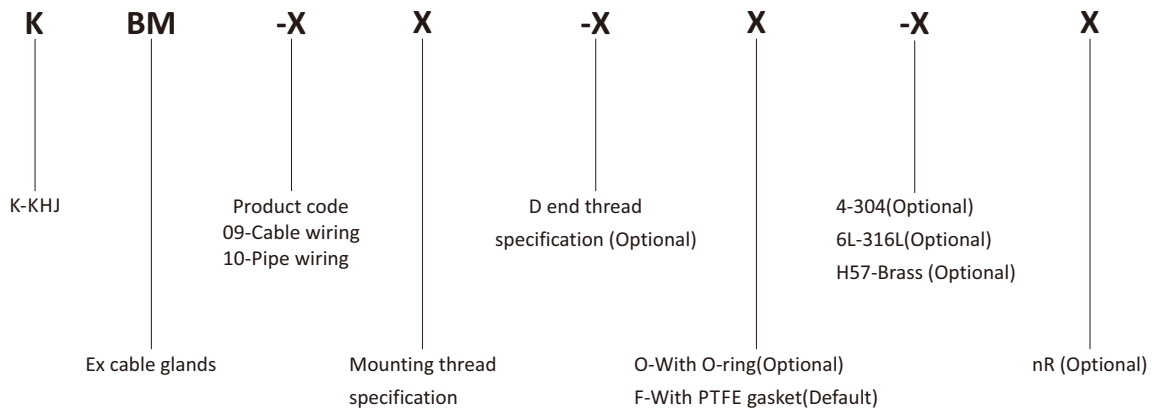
K BM -X X -X X -X X

K-KHJ

Product code
09-Cable wiring
10-Pipe wiring

D end thread
specification (Optional)

4-304(Optional)
6L-316L(Optional)
H57-Brass (Optional)

Ex cable glands

Mounting thread
specification

O-With O-ring(Optional)
F-With PTFE gasket(Default)

nR (Optional)